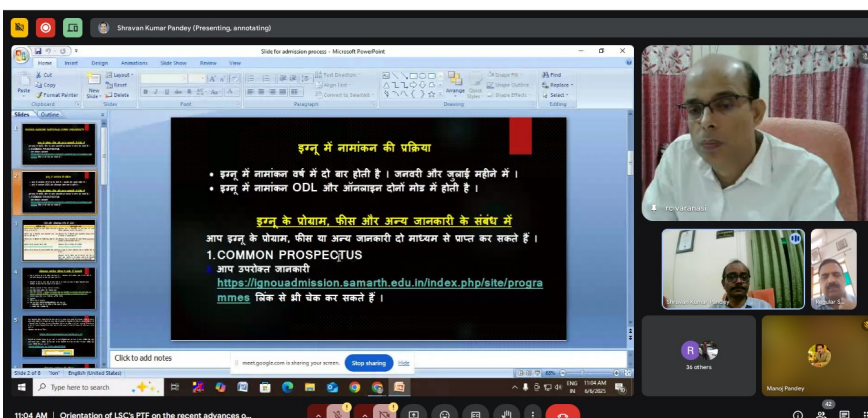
Shravan Kumar Pandey (Presenting, annotating)

Slide for admission process - Microsoft PowerPoint

Home Insert Design Animations Slide Show Review View

Cut Copy Format Painter Paste Layout Reset New Slide Delete Clipboard Slides Font Paragraph Text Direction Align Text Convert to SmartArt Drawing Arrange Quick Styles Shape Fill Shape Outline Shape Effects Find Replace Select Editing

Slides Outline

इग्नू में नामांकन की प्रक्रिया

• इग्नू में नामांकन वर्ष में दो बार होती है । जनवरी और जुलाई महीने में ।
• इग्नू में नामांकन ODL और ऑनलाइन दोनों मोड में होती है ।

इग्नू के प्रोग्राम, फीस और अन्य जानकारी के संबंध में

आप इग्नू के प्रोग्राम, फीस या अन्य जानकारी दो माध्यम से प्राप्त कर सकते हैं ।

1.COMMON PROSPECTUS
आप उपरोक्त जानकारी https://ignouadmission.samarth.edu.in/index.php/site/programmes लिंक से भी चेक कर सकते हैं ।

Click to add notes

Slide 2 of 8 "Inst" English (United States) 65%

meet.google.com is sharing your screen. Stop sharing Hide

Type here to search

ENG IN 11:04 AM 6/6/2025

RO Varanasi

Shravan Kumar Pandey

Regional S...

36 others

Manoj Pandey

11:04 AM | Orientation of LSC's PTF on the recent advances o...

42